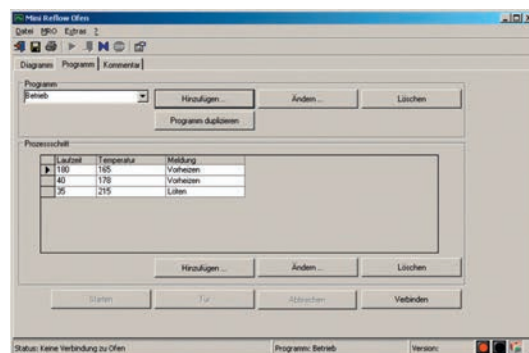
Mini Reflow Ofen

Datei MRO Extras ?

Diagramm Programm Kommentar

Programm

Betrieb

Hinzufügen ... Ändern ... Löschen

Programm duplizieren

Prozessschritt

| Laufzeit | Temperatur | Meldung |
|---|---|---|
| 180 | 165 | Vorheizen |
| 40 | 170 | Vorheizen |
| 35 | 215 | Löten |

Hinzufügen ... Ändern ... Löschen

Starten Tür Abbrechen Verbinden

Status: Keine Verbindung zu Ofen Programm: Betrieb Version: